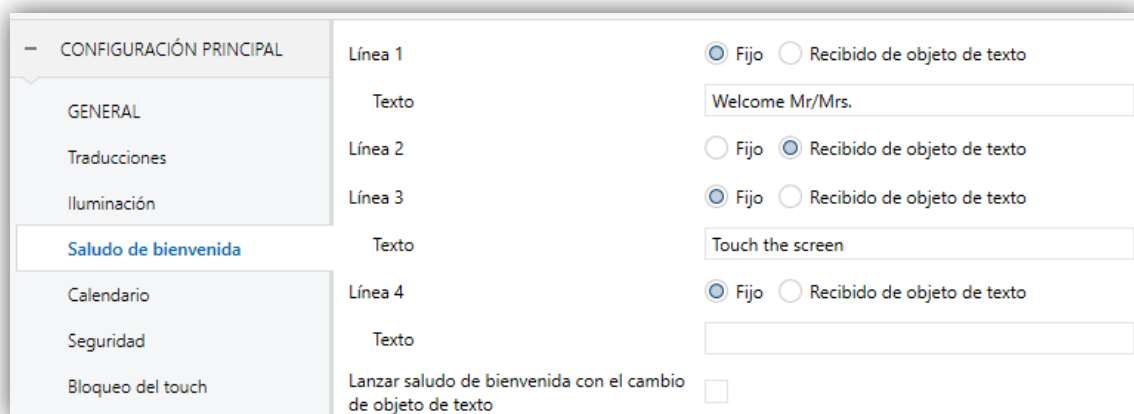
− CONFIGURACIÓN PRINCIPAL

GENERAL

Traducciones

Iluminación

Saludo de bienvenida

Calendario

Seguridad

Bloqueo del touch

Línea 1 Fijo Recibido de objeto de texto

Texto Welcome Mr/Mrs.

Línea 2 Fijo Recibido de objeto de texto

Línea 3 Fijo Recibido de objeto de texto

Texto Touch the screen

Línea 4 Fijo Recibido de objeto de texto

Texto

Lanzar saludo de bienvenida con el cambio de objeto de texto